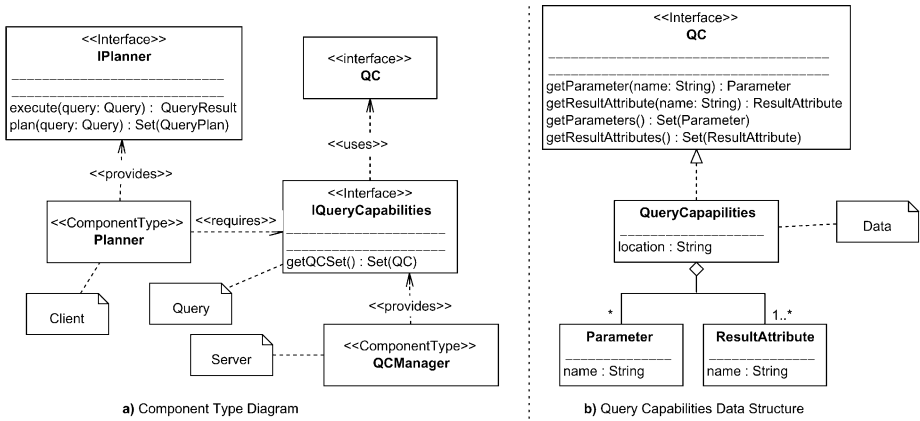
<<Interface>>
**IPlanner**

execute(query: Query) : QueryResult
plan(query: Query) : Set(QueryPlan)

<<interface>>
**QC**

<<uses>>

<<provides>>

<<ComponentType>>
**Planner**

<<requires>>

<<Interface>>
**IQueryCapabilities**

getQCSet() : Set(QC)

Client

Query

<<provides>>

Server

<<ComponentType>>
**QCManager**

**a)** Component Type Diagram

<<Interface>>
**QC**

getParameter(name: String) : Parameter
getResultAttribute(name: String) : ResultAttribute
getParameters() : Set(Parameter)
getResultAttributes() : Set(ResultAttribute)

**QueryCapapilities**

location : String

Data

*

1..*

**Parameter**

name : String

**ResultAttribute**

name : String

**b)** Query Capabilities Data Structure